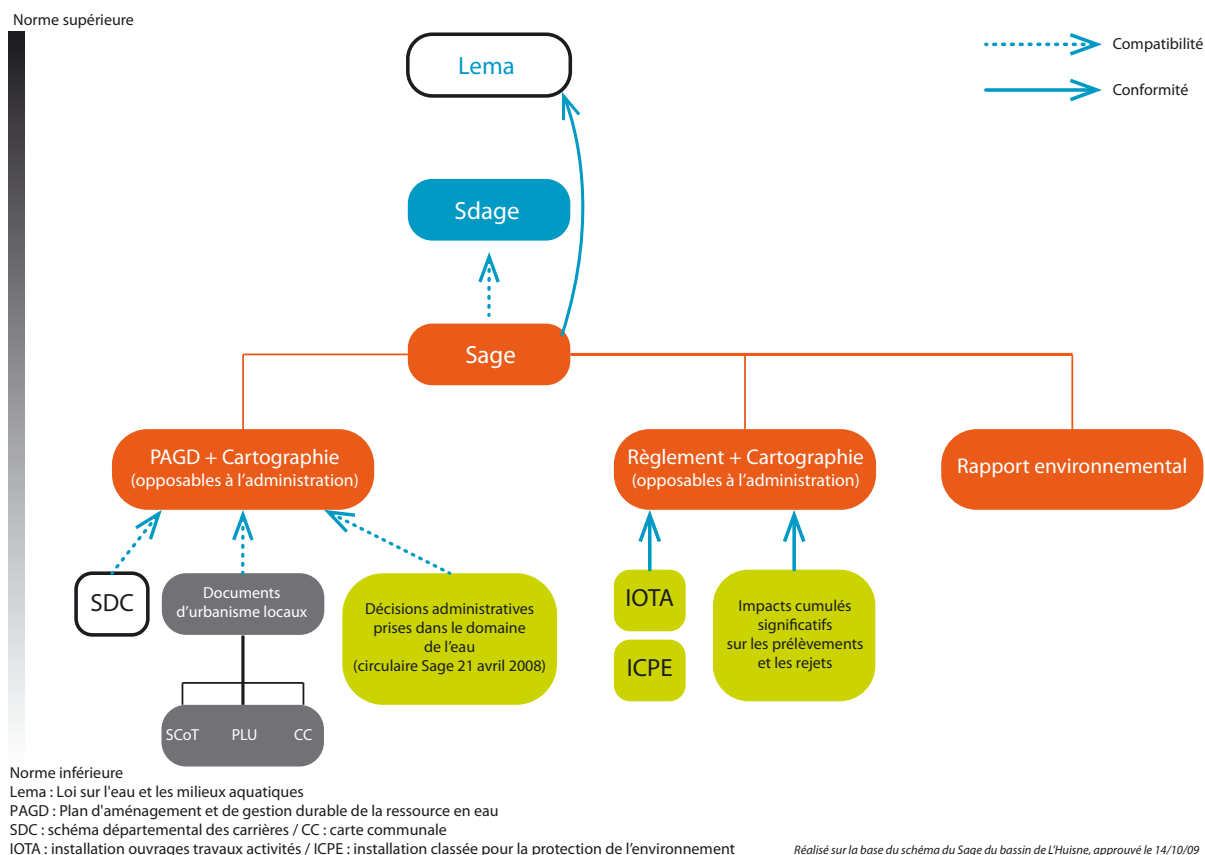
Norme supérieure

Compatibilité

Conformité

Lema

Sdage

Sage

PAGD + Cartographie
(opposables à l'administration)

Règlement + Cartographie
(opposables à l'administration)

Rapport environnemental

SDC

Documents d'urbanisme locaux

Décisions administratives prises dans le domaine de l'eau
(circulaire Sage 21 avril 2008)

IOTA

ICPE

Impacts cumulés significatifs sur les prélèvements et les rejets

SCoT

PLU

CC

Norme inférieure

Lema : Loi sur l'eau et les milieux aquatiques
PAGD : Plan d'aménagement et de gestion durable de la ressource en eau
SDC : schéma départemental des carrières / CC : carte communale
IOTA : installation ouvrages travaux activités / ICPE : installation classée pour la protection de l'environnement

Réalisé sur la base du schéma du Sage du bassin de L'Huisne, approuvé le 14/10/09